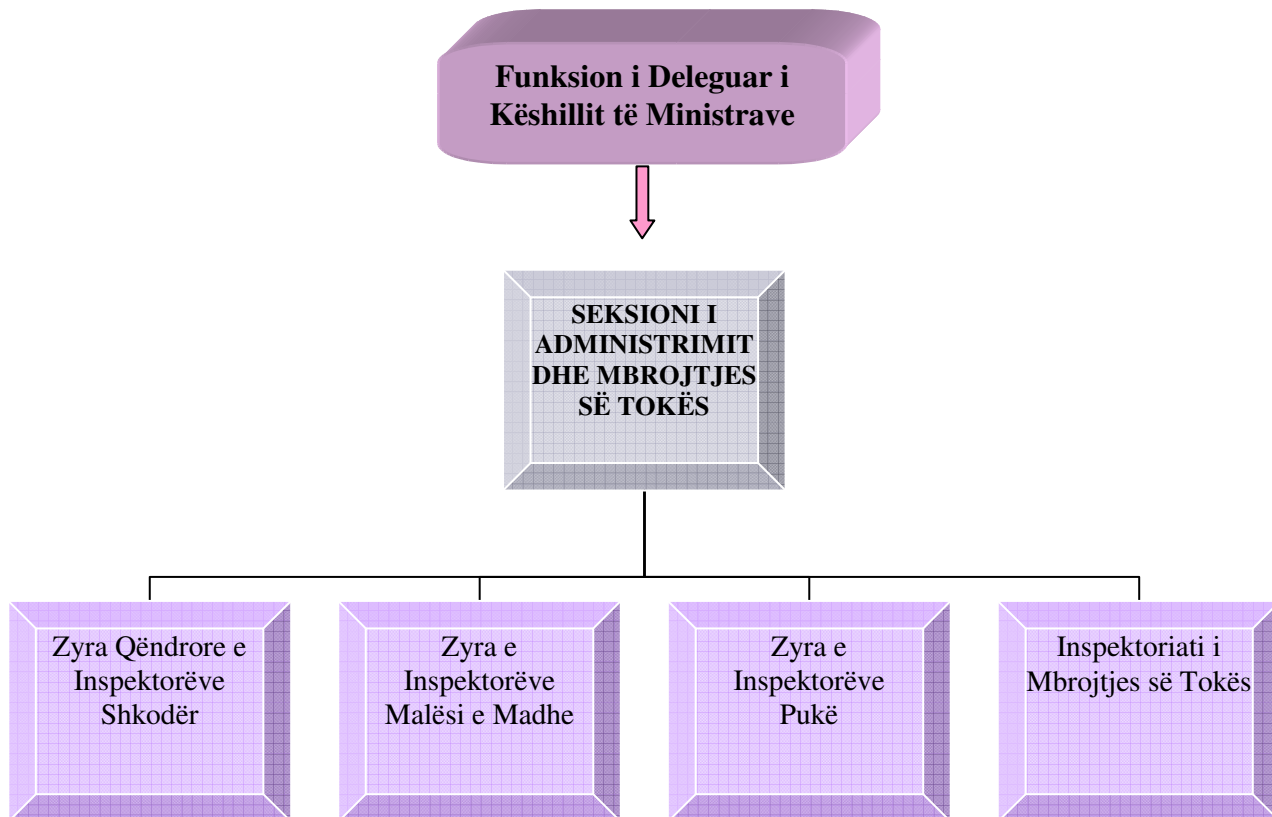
Funksion i Deleguar i Këshillit të Ministrave

SEKSIONI I ADMINISTRIMIT DHE MBROJTJES SË TOKËS

Zyra Qëndrore e Inspektorëve Shkodër

Zyra e Inspektorëve Malësi e Madhe

Zyra e Inspektorëve Pukë

Inspektoriati i Mbrojtjes së Tokës